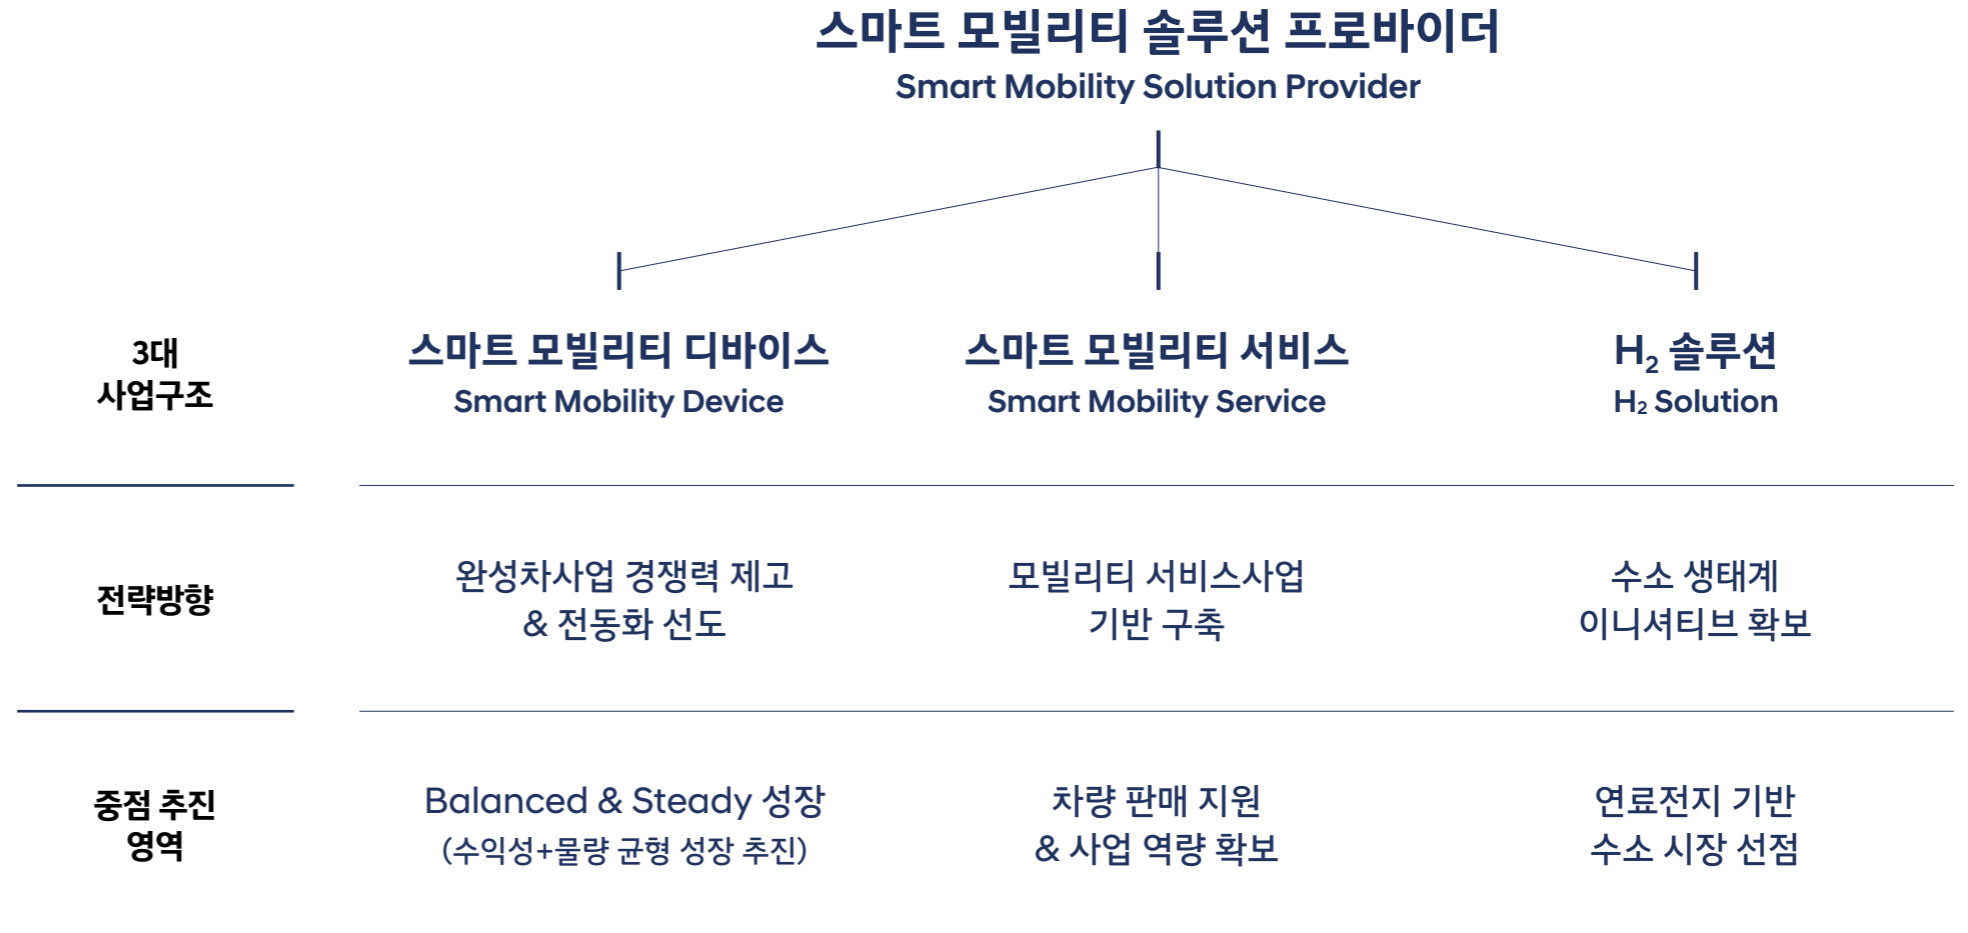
스마트 모빌리티 솔루션 프로바이더
Smart Mobility Solution Provider

3대 사업구조

스마트 모빌리티 디바이스
Smart Mobility Device

스마트 모빌리티 서비스
Smart Mobility Service

$H_2$ 솔루션
$H_2$ Solution

전략방향

완성차사업 경쟁력 제고 & 전동화 선도

모빌리티 서비스사업 기반 구축

수소 생태계 이니셔티브 확보

중점 추진 영역

Balanced & Steady 성장 (수익성+물량 균형 성장 추진)

차량 판매 지원 & 사업 역량 확보

연료전지 기반 수소 시장 선점